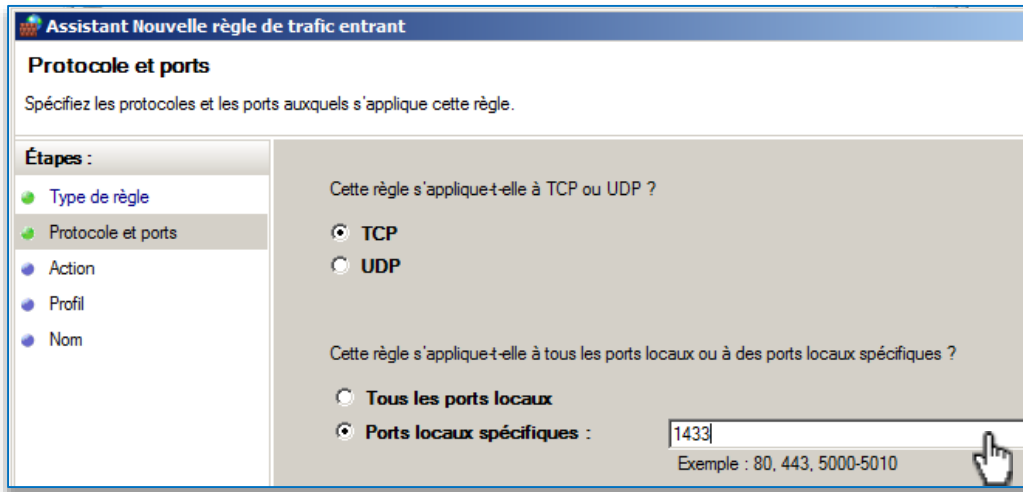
Assistant Nouvelle règle de trafic entrant

Protocole et ports

Spécifiez les protocoles et les ports auxquels s'applique cette règle.

Étapes :

Type de règle

Protocole et ports

Action

Profil

Nom

Cette règle s'applique-t-elle à TCP ou UDP ?

TCP

UDP

Cette règle s'applique-t-elle à tous les ports locaux ou à des ports locaux spécifiques ?

Tous les ports locaux

Ports locaux spécifiques :

1433

Exemple : 80, 443, 5000-5010